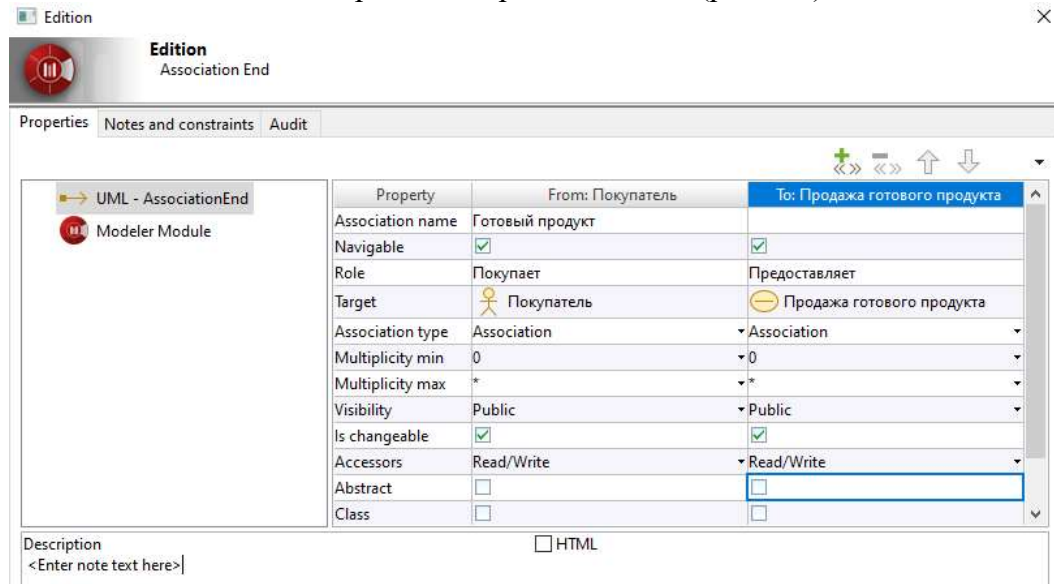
Edition

Edition
Association End

Properties | Notes and constraints | Audit

UML - AssociationEnd
Modeler Module

| Property | From: Покупатель | To: Продажа готового продукта |
|---|---|---|
| Association name | Готовый продукт | |
| Navigable | ☑ | ☑ |
| Role | Покупает | Предоставляет |
| Target | Покупатель | Продажа готового продукта |
| Association type | Association | Association |
| Multiplicity min | 0 | 0 |
| Multiplicity max | * | * |
| Visibility | Public | Public |
| Is changeable | ☑ | ☑ |
| Accessors | Read/Write | Read/Write |
| Abstract | ☐ | ☐ |
| Class | ☐ | ☐ |

Description
HTML
<Enter note text here>